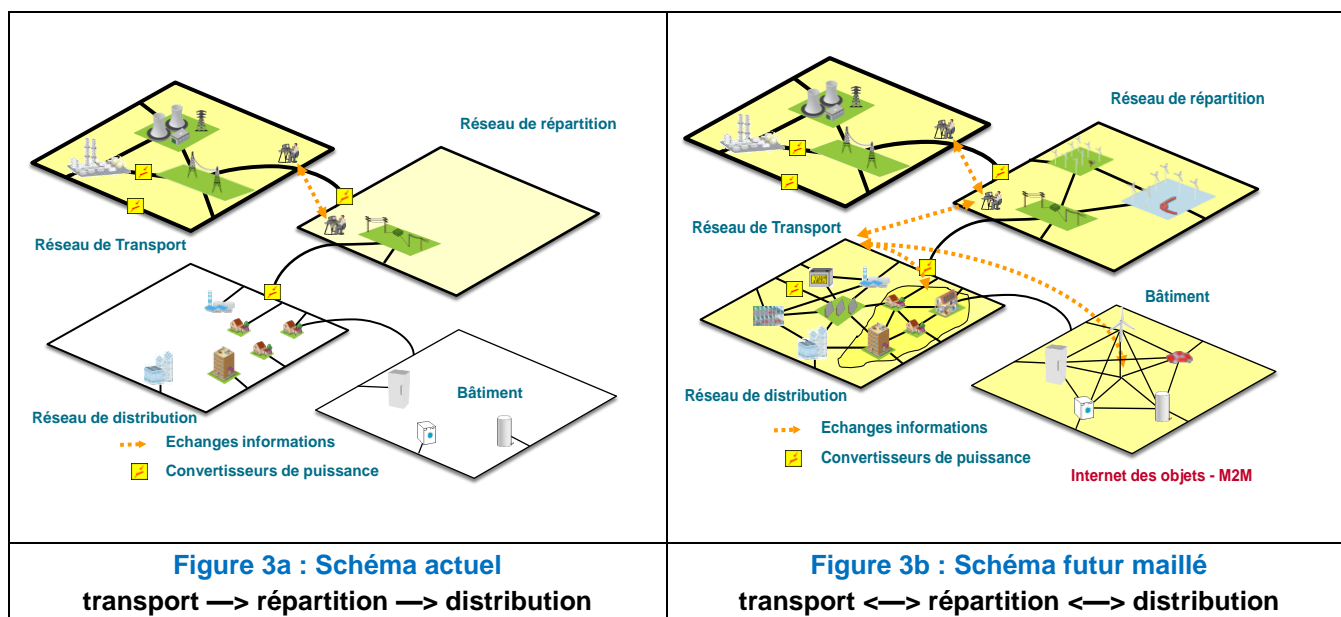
Réseau de répartition

Réseau de Transport

Bâtiment

Réseau de distribution

Echanges informations

Convertisseurs de puissance

Réseau de répartition

Réseau de Transport

Bâtiment

Réseau de distribution

Echanges informations

Convertisseurs de puissance

Internet des objets - M2M

| Figure 3a : Schéma actuel transport —> répartition —> distribution | Figure 3b : Schéma futur maillé transport <—> répartition <—> distribution |
|---|---|